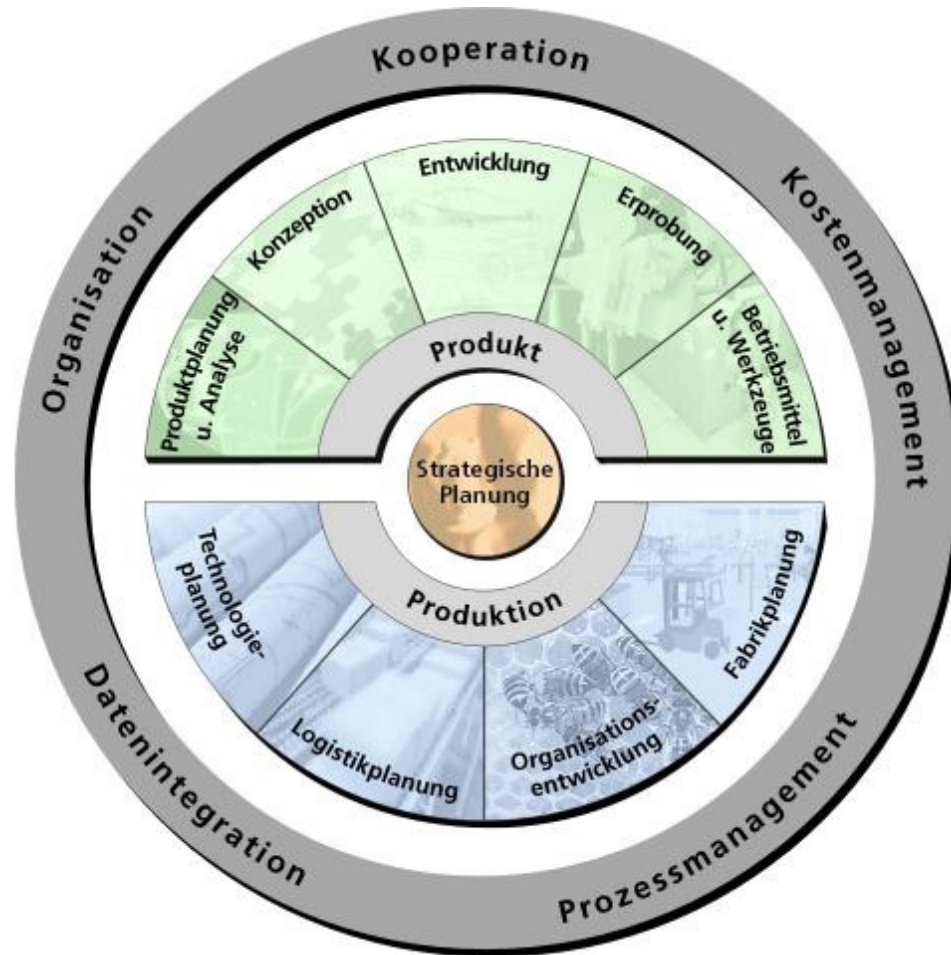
Kooperation

Kostenmanagement

Prozessmanagement

Datenintegration

Organisation

Produktplanung u. Analyse

Konzeption

Entwicklung

Erprobung

Betriebsmittel u. Werkzeuge

Produkt

Strategische Planung

Produktion

Technologieplanung

Logistikplanung

Organisationsentwicklung

Fabrikplanung